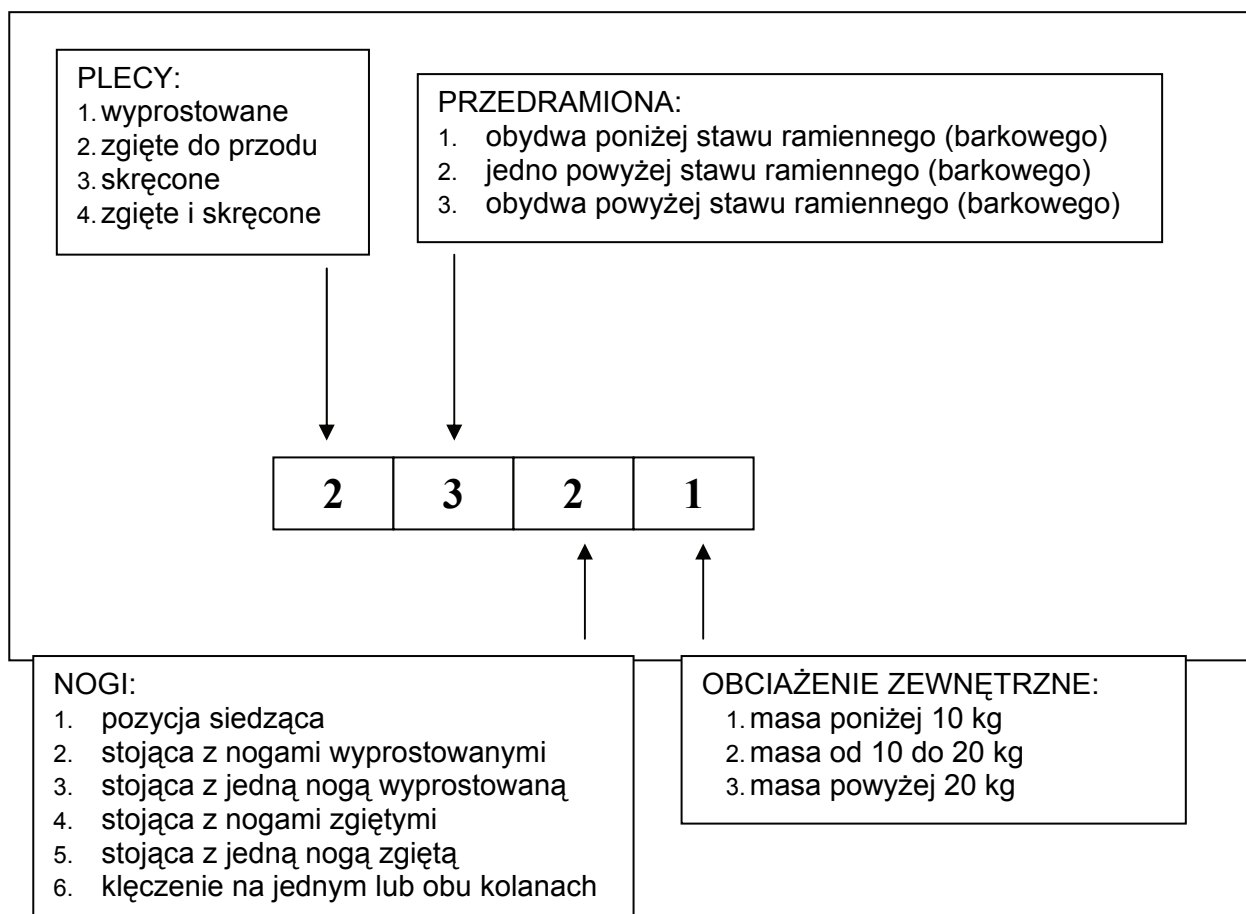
PLECY:
1. wyprostowane
2. zgięte do przodu
3. skręcone
4. zgięte i skręcone

PRZEDRAMIONA:
1. obydwa poniżej stawu ramiennego (barkowego)
2. jedno powyżej stawu ramiennego (barkowego)
3. obydwa powyżej stawu ramiennego (barkowego)

| 2 | 3 | 2 | 1 |
|---|---|---|---|

NOGI:
1. pozycja siedząca
2. stojąca z nogami wyprostowanymi
3. stojąca z jedną nogą wyprostowaną
4. stojąca z nogami zgiętymi
5. stojąca z jedną nogą zgiętą
6. klęczenie na jednym lub obu kolanach

OBCIAŻENIE ZEWNĘTRZNE:
1. masa poniżej 10 kg
2. masa od 10 do 20 kg
3. masa powyżej 20 kg